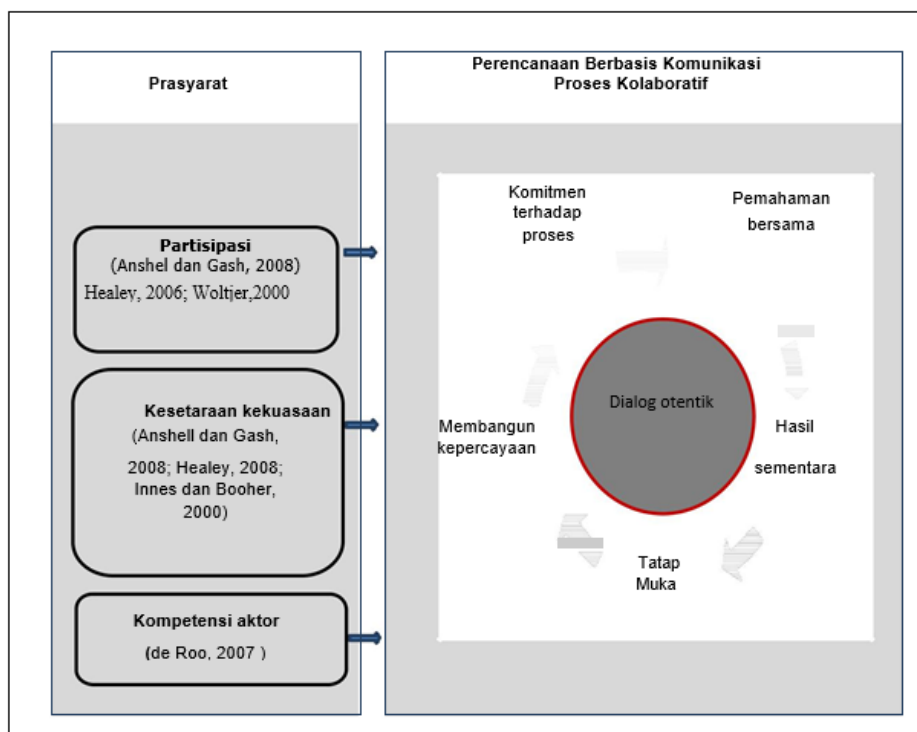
Prasyarat

Perencanaan Berbasis Komunikasi
Proses Kolaboratif

Partisipasi
(Anshel dan Gash, 2008)
Healey, 2006; Woltjer,2000

Kesetaraan kekuasaan
(Anshell dan Gash, 2008; Healey, 2008; Innes dan Booher, 2000)

Kompetensi aktor
(de Roo, 2007 )

Komitmen terhadap proses

Pemahaman bersama

Dialog otentik

Membangun kepercayaan

Hasil sementara

Tatap Muka